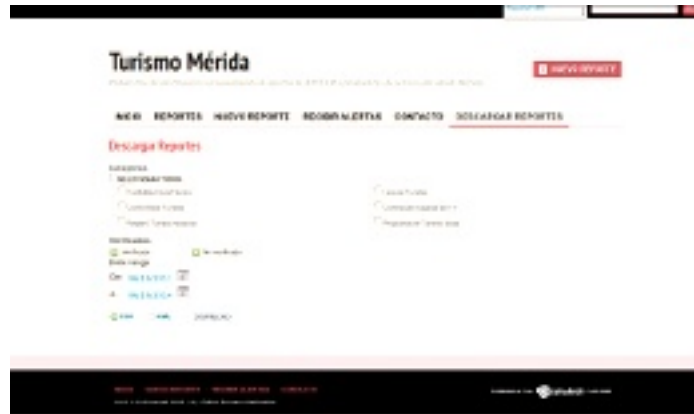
Turismo Mérida

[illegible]

NUEVO REPORTE

INICIO REPORTES NUEVO REPORTE RECIBIR ALERTAS CONTACTO DESCARGAR REPORTES

Descarga Reportes

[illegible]

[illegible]

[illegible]

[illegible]

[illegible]

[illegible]

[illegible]

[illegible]

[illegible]

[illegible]

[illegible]

De: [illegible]

A: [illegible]

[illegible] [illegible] DESCARGAR

INICIO NUEVO REPORTE RECIBIR ALERTAS CONTACTO

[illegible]

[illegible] ushahidi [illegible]